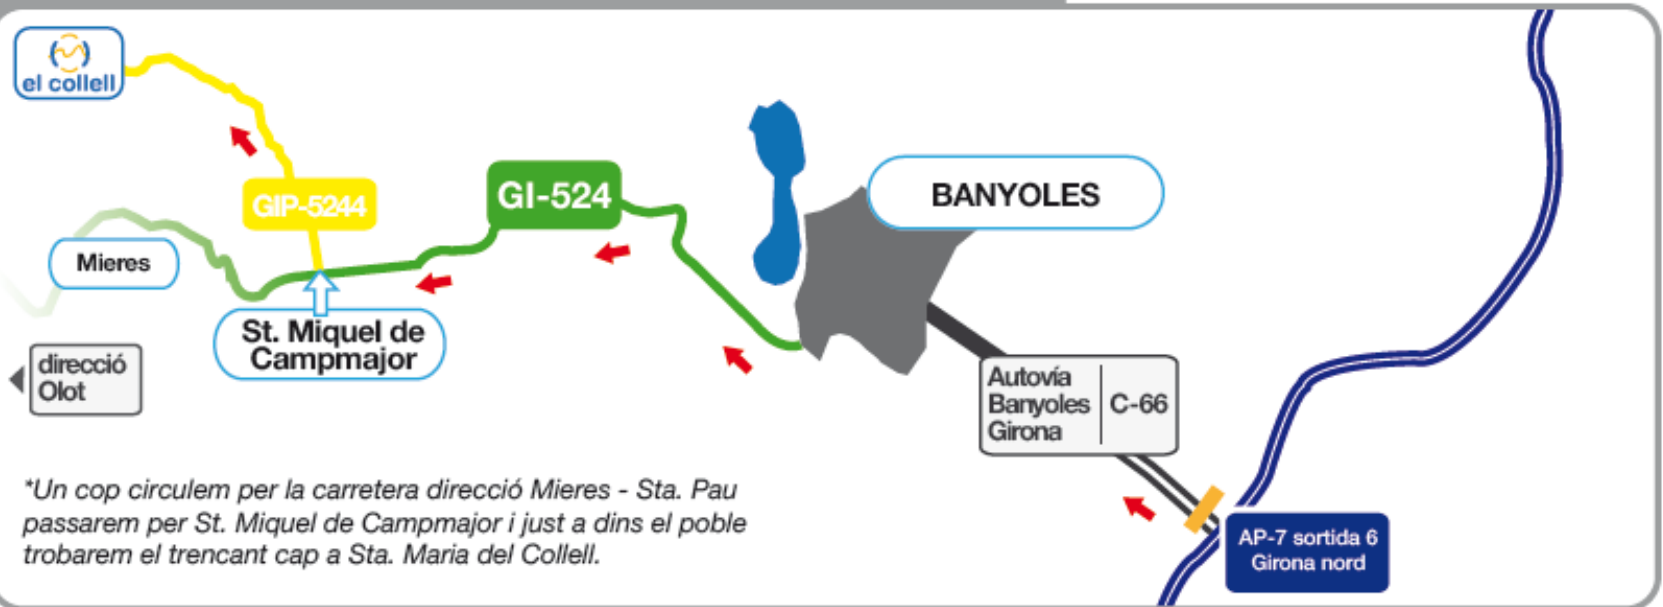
el collell

GIP-5244

GI-524

BANYOLES

Mieres

St. Miquel de Campmajor

direcció Olot

Autovía Banyoles Girona

C-66

AP-7 sortida 6 Girona nord

*Un cop circulem per la carretera direcció Mieres - Sta. Pau passarem per St. Miquel de Campmajor i just a dins el poble trobarem el trencant cap a Sta. Maria del Collell.